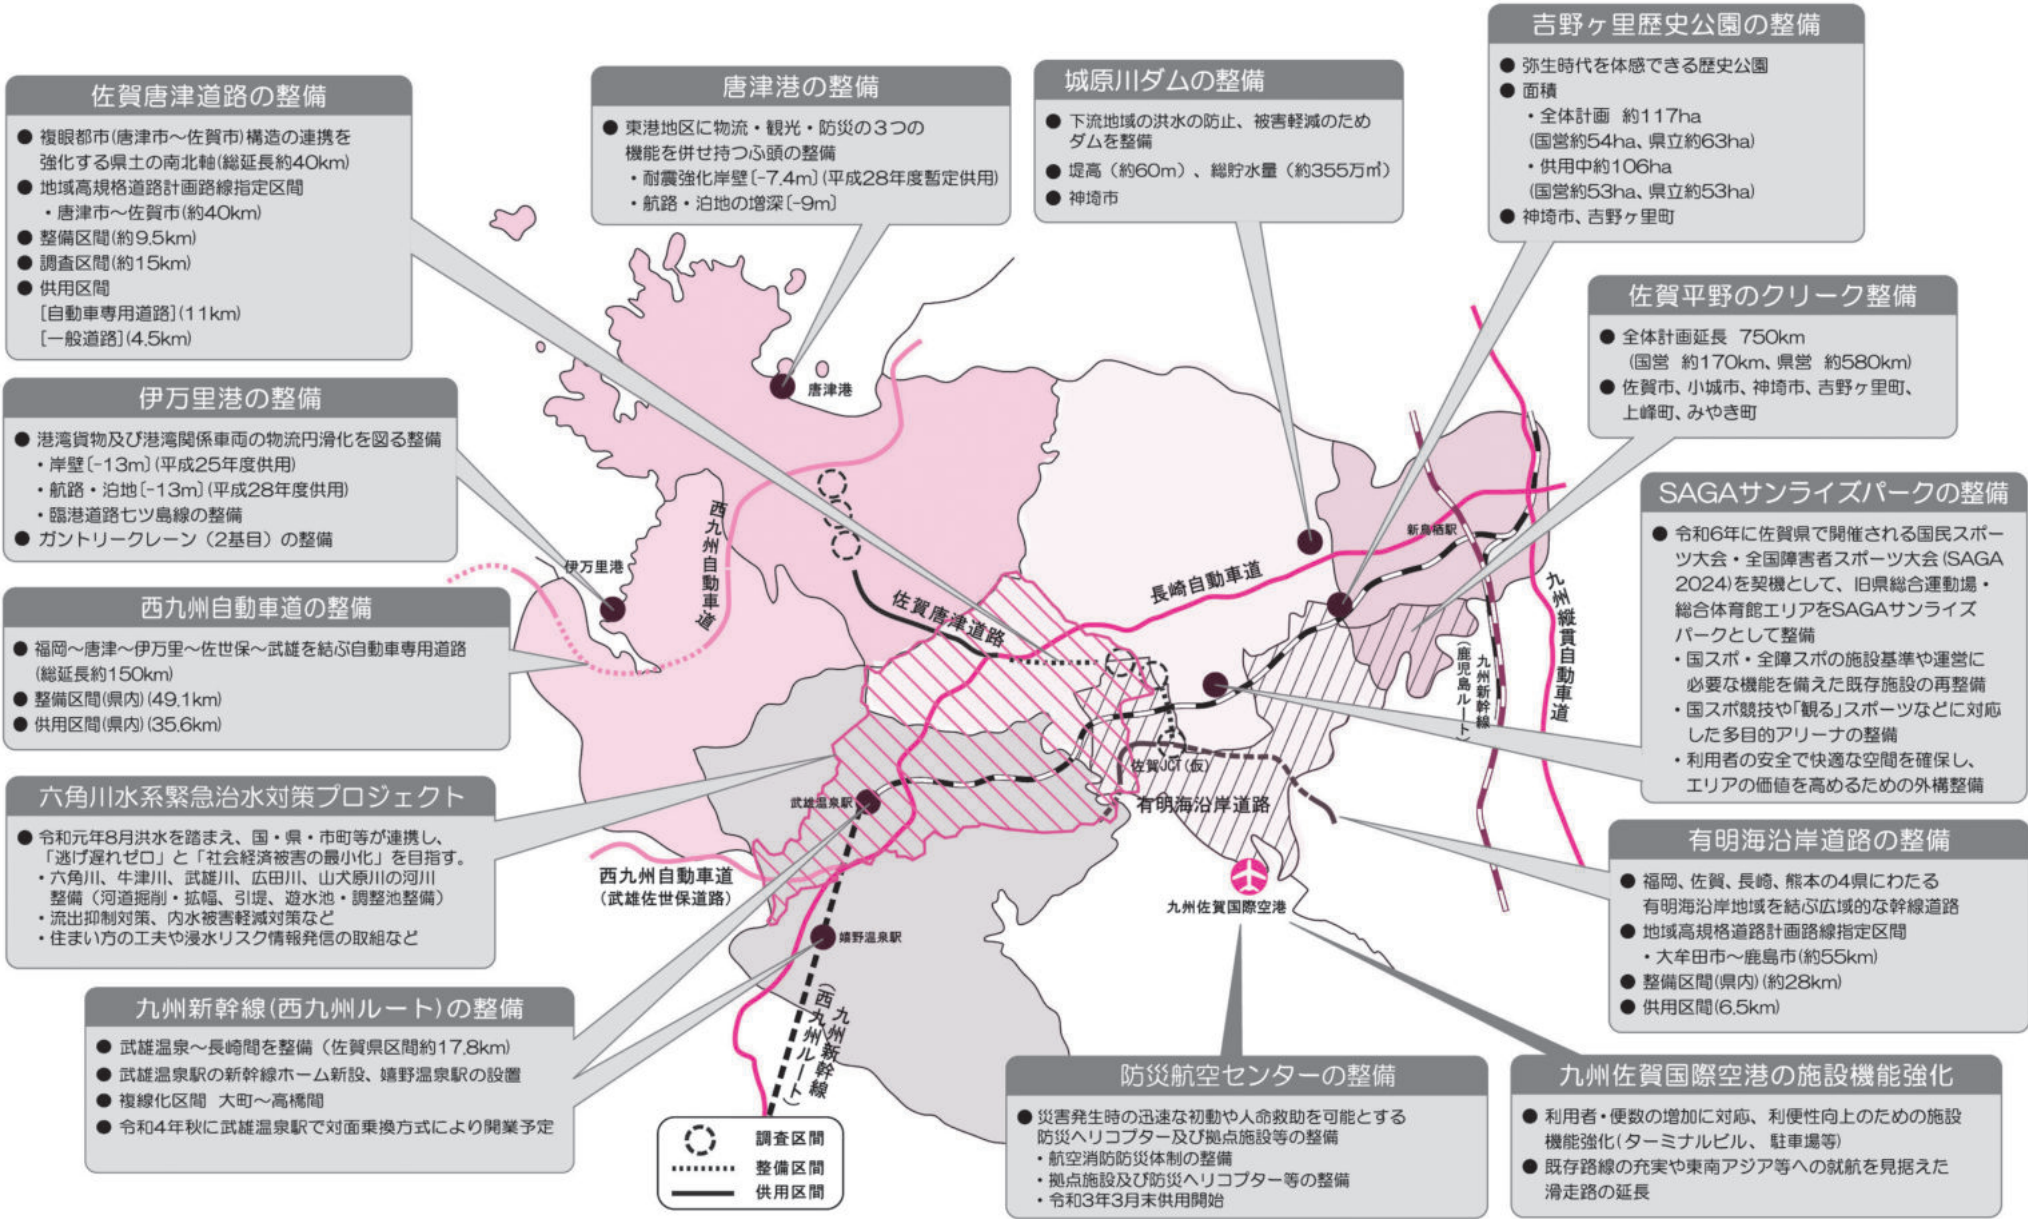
佐賀唐津道路の整備
● 複眼都市(唐津市～佐賀市)構造の連携を強化する県土の南北軸(総延長約40km)
● 地域高規格道路計画路線指定区間
・唐津市～佐賀市(約40km)
● 整備区間(約9.5km)
● 調査区間(約15km)
● 供用区間
[自動車専用道路](11km)
[一般道路](4.5km)

唐津港の整備
● 東港地区に物流・観光・防災の3つの機能を併せ持つふ頭の整備
・耐震強化岸壁[-7.4m](平成28年度暫定供用)
・航路・泊地の増深[-9m]

城原川ダムの整備
● 下流地域の洪水の防止、被害軽減のためダムを整備
● 堤高（約60m）、総貯水量（約355万㎥）
● 神埼市

吉野ヶ里歴史公園の整備
● 弥生時代を体感できる歴史公園
● 面積
・全体計画　約117ha
(国営約54ha、県立約63ha)
・供用中約106ha
(国営約53ha、県立約53ha)
● 神埼市、吉野ヶ里町

佐賀平野のクリーク整備
● 全体計画延長　750km
(国営　約170km、県営　約580km)
● 佐賀市、小城市、神埼市、吉野ヶ里町、上峰町、みやき町

伊万里港の整備
● 港湾貨物及び港湾関係車両の物流円滑化を図る整備
・岸壁[-13m](平成25年度供用)
・航路・泊地[-13m](平成28年度供用)
・臨港道路七ツ島線の整備
● ガントリークレーン（2基目）の整備

SAGAサンライズパークの整備
● 令和6年に佐賀県で開催される国民スポーツ大会・全国障害者スポーツ大会（SAGA 2024）を契機として、旧県総合運動場・総合体育館エリアをSAGAサンライズパークとして整備
・国スポ・全障スポの施設基準や運営に必要な機能を備えた既存施設の再整備
・国スポ競技や「観る」スポーツなどに対応した多目的アリーナの整備
・利用者の安全で快適な空間を確保し、エリアの価値を高めるための外構整備

西九州自動車道の整備
● 福岡～唐津～伊万里～佐世保～武雄を結ぶ自動車専用道路(総延長約150km)
● 整備区間(県内)(49.1km)
● 供用区間(県内)(35.6km)

六角川水系緊急治水対策プロジェクト
● 令和元年8月洪水を踏まえ、国・県・市町等が連携し、「逃げ遅れゼロ」と「社会経済被害の最小化」を目指す。
・六角川、牛津川、武雄川、広田川、山犬原川の河川整備（河道掘削・拡幅、引堤、遊水池・調整池整備）
・流出抑制対策、内水被害軽減対策など
・住まい方の工夫や浸水リスク情報発信の取組など

唐津港
伊万里港
西九州自動車道
佐賀唐津道路
長崎自動車道
新鳥栖駅
九州縦貫自動車道
九州新幹線(鹿児島ルート)
佐賀JCT(仮)
有明海沿岸道路
武雄温泉駅
西九州自動車道
(武雄佐世保道路)
九州佐賀国際空港
嬉野温泉駅
九州新幹線(西九州ルート)

有明海沿岸道路の整備
● 福岡、佐賀、長崎、熊本の4県にわたる有明海沿岸地域を結ぶ広域的な幹線道路
● 地域高規格道路計画路線指定区間
・大牟田市～鹿島市(約55km)
● 整備区間(県内)(約28km)
● 供用区間(6.5km)

九州新幹線(西九州ルート)の整備
● 武雄温泉～長崎間を整備（佐賀県区間約17.8km）
● 武雄温泉駅の新幹線ホーム新設、嬉野温泉駅の設置
● 複線化区間　大町～高橋間
● 令和4年秋に武雄温泉駅で対面乗換方式により開業予定

調査区間
整備区間
供用区間

防災航空センターの整備
● 災害発生時の迅速な初動や人命救助を可能とする防災ヘリコプター及び拠点施設等の整備
・航空消防防災体制の整備
・拠点施設及び防災ヘリコプター等の整備
・令和3年3月末供用開始

九州佐賀国際空港の施設機能強化
● 利用者・便数の増加に対応、利便性向上のための施設機能強化(ターミナルビル、駐車場等)
● 既存路線の充実や東南アジア等への就航を見据えた滑走路の延長